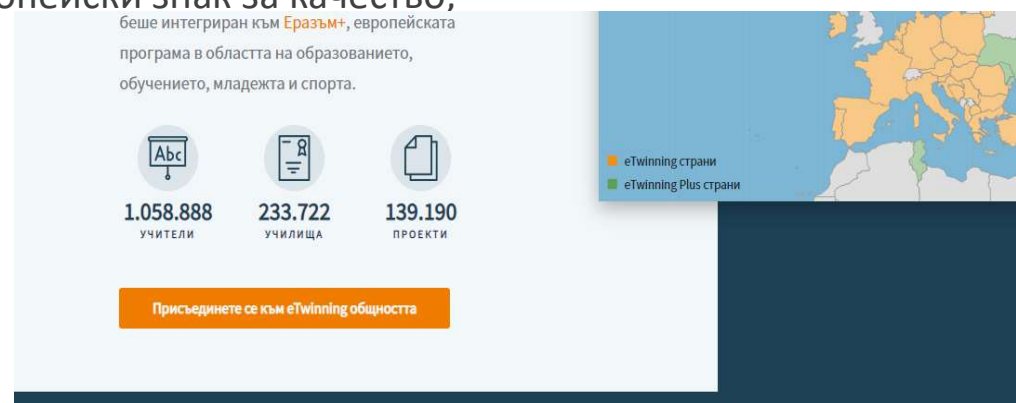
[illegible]опейски знак за качество,

беше интегриран към Еразъм+, европейската програма в областта на образованието, обучението, младежта и спорта.

Abc

1.058.888
УЧИТЕЛИ

233.722
УЧИЛИЩА

139.190
ПРОЕКТИ

Присъединете се към eTwinning общността

eTwinning страни
eTwinning Plus страни